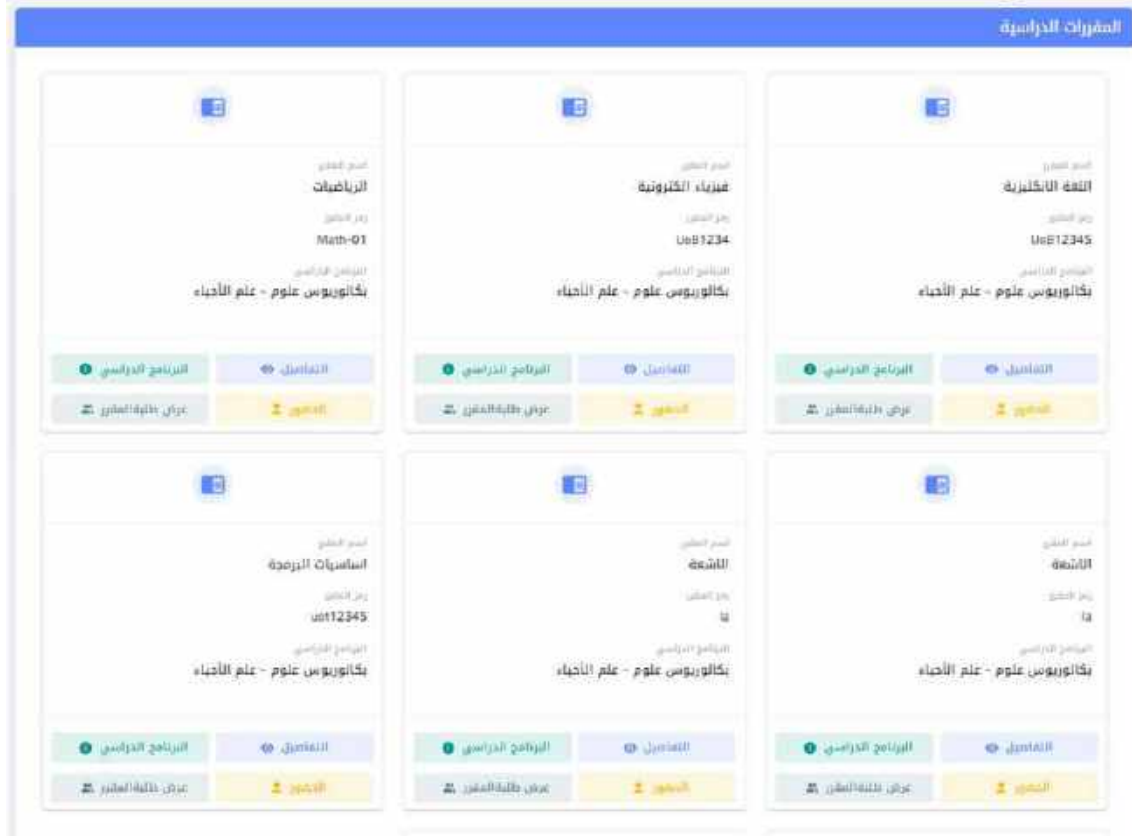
المقررات الدراسية

اسم المقرر
اللغة الانكليزية
رمز المقرر
UoB12345
البرنامج الدراسي
بكالوريوس علوم - علم الأحياء
التفاصيل
البرنامج الدراسي
الحضور
عرض طلبة المقرر

اسم المقرر
فيزياء الكترونية
رمز المقرر
UoB1234
البرنامج الدراسي
بكالوريوس علوم - علم الأحياء
التفاصيل
البرنامج الدراسي
الحضور
عرض طلبة المقرر

اسم المقرر
الرياضيات
رمز المقرر
Math-01
البرنامج الدراسي
بكالوريوس علوم - علم الأحياء
التفاصيل
البرنامج الدراسي
الحضور
عرض طلبة المقرر

اسم المقرر
الاشعة
رمز المقرر
فا
البرنامج الدراسي
بكالوريوس علوم - علم الأحياء
التفاصيل
البرنامج الدراسي
الحضور
عرض طلبة المقرر

اسم المقرر
الاشعة
رمز المقرر
فا
البرنامج الدراسي
بكالوريوس علوم - علم الأحياء
التفاصيل
البرنامج الدراسي
الحضور
عرض طلبة المقرر

اسم المقرر
اساسيات البرمجة
رمز المقرر
uot12345
البرنامج الدراسي
بكالوريوس علوم - علم الأحياء
التفاصيل
البرنامج الدراسي
الحضور
عرض طلبة المقرر